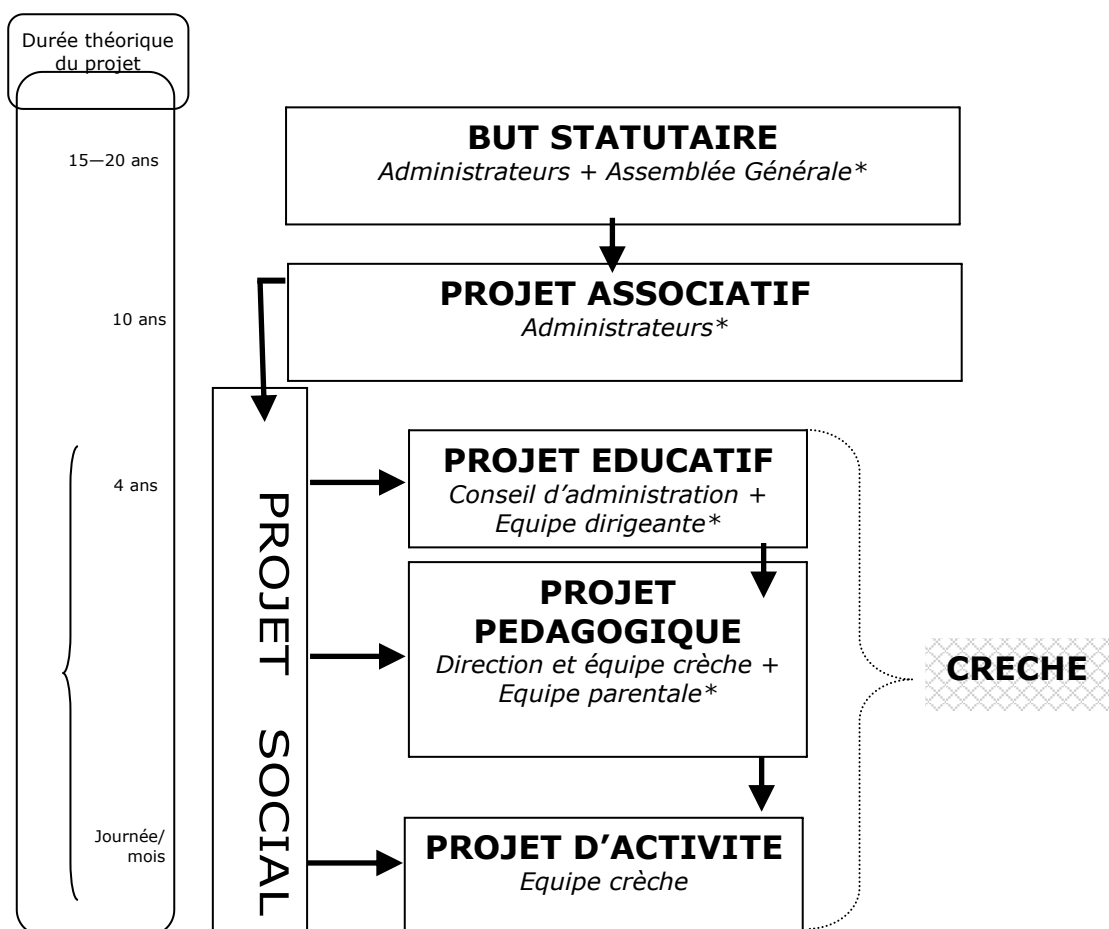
Durée théorique du projet

15—20 ans

10 ans

4 ans

Journée/ mois

**BUT STATUTAIRE**
*Administrateurs + Assemblée Générale\**

**PROJET ASSOCIATIF**
*Administrateurs\**

PROJET SOCIAL

**PROJET EDUCATIF**
*Conseil d'administration + Equipe dirigeante\**

**PROJET PEDAGOGIQUE**
*Direction et équipe crèche + Equipe parentale\**

**PROJET D'ACTIVITE**
*Equipe crèche*

**CRECHE**